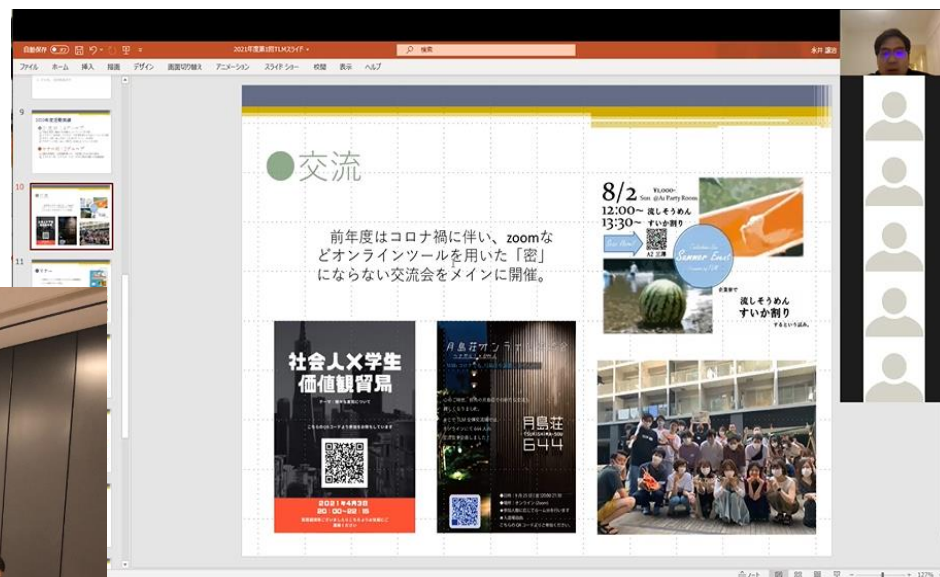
自動保存 オフ 2021年度第1回TLMスライド 検索 永井 謙吾

ファイル ホーム 挿入 描画 デザイン 画面切り替え アニメーション スライド ショー 校閲 表示 ヘルプ

9

10

11

●交流

前年度はコロナ禍に伴い、zoomなどオンラインツールを用いた「密」にならない交流会をメインに開催。

8/2 ¥1,000- Sun @A2 Party Room
12:00~ 流しそうめん
13:30~ すいか割り
A2 三津
Summer Event
流しそうめん
すいか割り

社会人×学生
価値観留局
2021年4月3日
20:00~22:15

月島荘オンライン
月島荘
644

127%